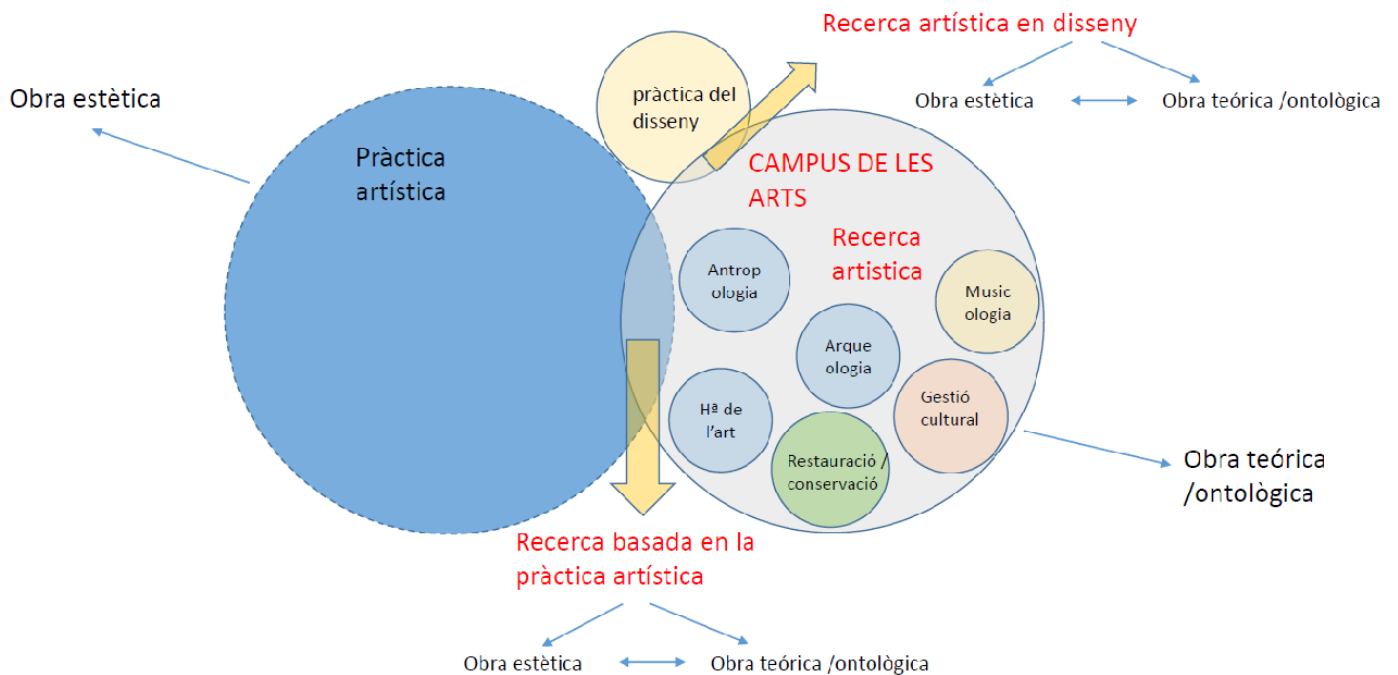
Recerca artística en disseny

Obra estètica

Obra estètica

Obra teórica /ontològica

pràctica del disseny

Pràctica artística

CAMPUS DE LES ARTS

Recerca artistica

Antrop ologia

Music ologia

Arque ologia

Hª de l'art

Gestió cultural

Restauració / conservació

Obra teórica /ontològica

Recerca basada en la pràctica artística

Obra estètica

Obra teórica /ontològica